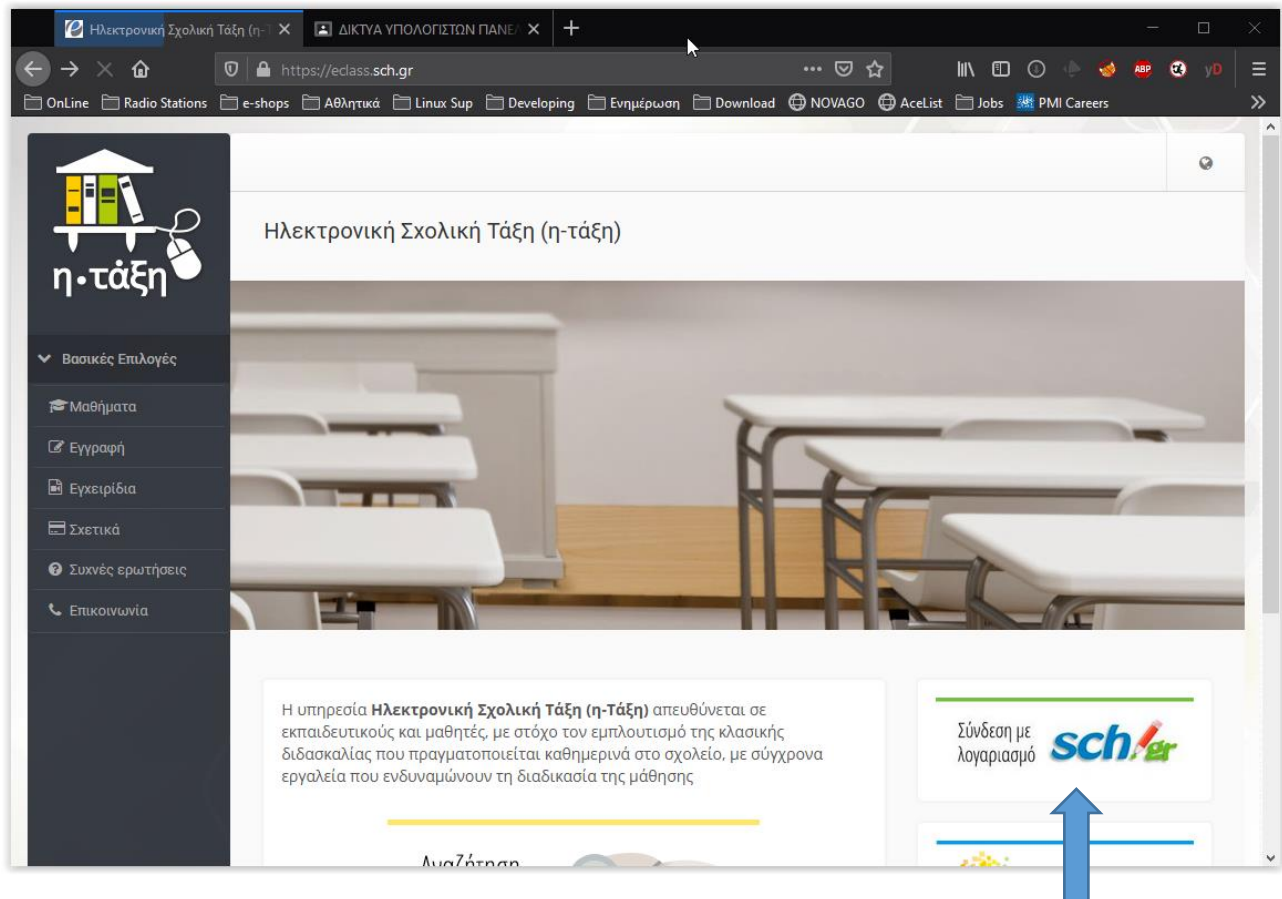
Ηλεκτρονική Σχολική Τάξη (η-Τ
ΔΙΚΤΥΑ ΥΠΟΛΟΓΙΣΤΩΝ ΠΑΝΕΛ
https://eclass.sch.gr
OnLine Radio Stations e-shops Αθλητικά Linux Sup Developing Ενημέρωση Download NOVAGO AceList Jobs PMI Careers

η•τάξη

Ηλεκτρονική Σχολική Τάξη (η-τάξη)

Βασικές Επιλογές
Μαθήματα
Εγγραφή
Εγχειρίδια
Σχετικά
Συχνές ερωτήσεις
Επικοινωνία

Η υπηρεσία **Ηλεκτρονική Σχολική Τάξη (η-Τάξη)** απευθύνεται σε εκπαιδευτικούς και μαθητές, με στόχο τον εμπλουτισμό της κλασικής διδασκαλίας που πραγματοποιείται καθημερινά στο σχολείο, με σύγχρονα εργαλεία που ενδυναμώνουν τη διαδικασία της μάθησης

Αναζήτηση

Σύνδεση με λογαριασμό sch.gr